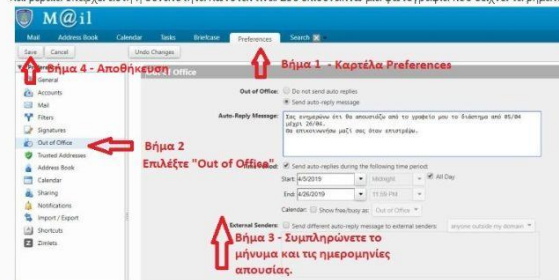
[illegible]

M@il

Mail | Address Book | Calendar | Tasks | Briefcase | Preferences | Search

Save | Cancel | Undo Changes

Βήμα 4 - Αποθήκευση

General
Accounts
Mail
Filters
Signatures
Out of Office
Trusted Addresses
Address Book
Calendar
Sharing
Notifications
Import / Export
Shortcuts
Zimlets

Out of Office

Βήμα 1 - Καρτέλα Preferences

Out of Office: Do not send auto replies
Send auto-reply message

Auto-Reply Message: Σας ενημερώνω ότι θα απουσιάζω από το γραφείο μου το διάστημα από 05/04 μέχρι 20/04.
Θα επικοινωνήσω μαζί σας όταν επιστρέψω.

Βήμα 2
Επιλέξτε "Out of Office"

Send auto-replies during the following time period:
Start: 4/5/2019 | Midnight | All Day
End: 4/26/2019 | 11:59 PM
Calendar: Show free/busy as: Out of Office

External Senders: Send different auto-reply message to external senders: anyone outside my domain

Βήμα 3 - Συμπληρώνετε το μήνυμα και τις ημερομηνίες απουσίας.